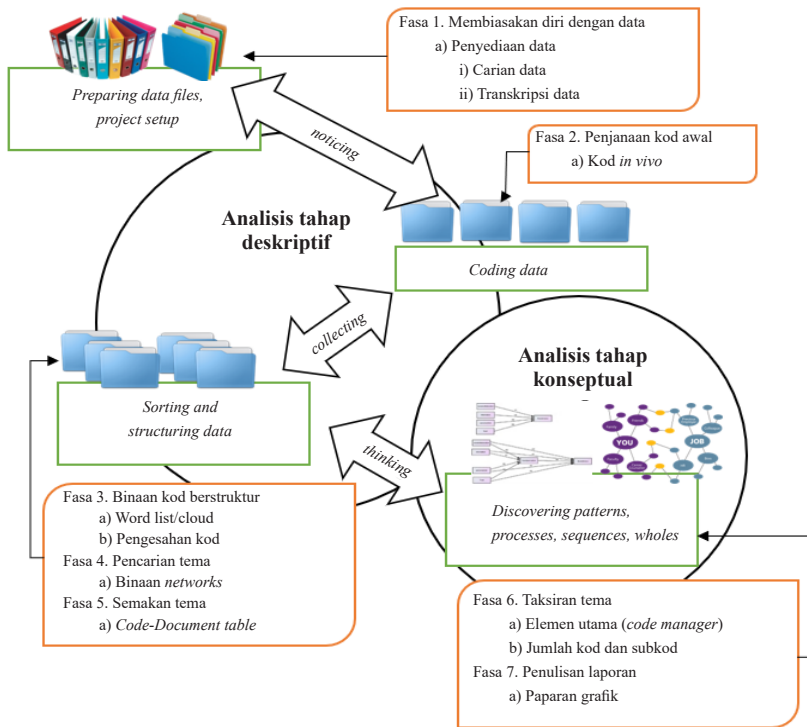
Fasa 1. Membiasakan diri dengan data
a) Penyediaan data
i) Carian data
ii) Transkripsi data

Preparing data files, project setup

noticing

Fasa 2. Penjanaan kod awal
a) Kod in vivo

Analisis tahap deskriptif

Coding data

collecting

Analisis tahap konseptual

Sorting and structuring data

thinking

YOU

JOB

Discovering patterns, processes, sequences, wholes

Fasa 3. Binaan kod berstruktur
a) Word list/cloud
b) Pengesahan kod
Fasa 4. Pencarian tema
a) Binaan networks
Fasa 5. Semakan tema
a) Code-Document table

Fasa 6. Taksiran tema
a) Elemen utama (code manager)
b) Jumlah kod dan subkod
Fasa 7. Penulisan laporan
a) Paparan grafik